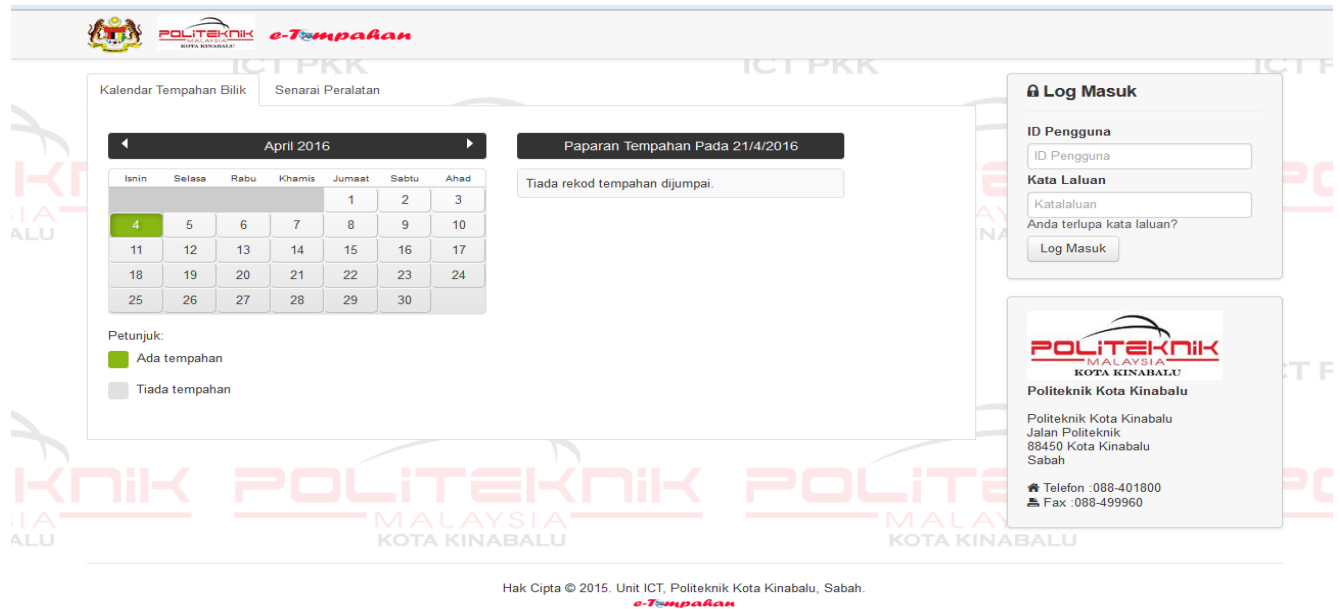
POLITEKNIK MALAYSIA KOTA KINABALU e-Tempahan

Kalendar Tempahan Bilik | Senarai Peralatan

April 2016

| Isnin | Selasa | Rabu | Khamis | Jumaat | Sabtu | Ahad |
|---|---|---|---|---|---|---|
| | | | | 1 | 2 | 3 |
| 4 | 5 | 6 | 7 | 8 | 9 | 10 |
| 11 | 12 | 13 | 14 | 15 | 16 | 17 |
| 18 | 19 | 20 | 21 | 22 | 23 | 24 |
| 25 | 26 | 27 | 28 | 29 | 30 | |

Petunjuk:
Ada tempahan
Tiada tempahan

Paparan Tempahan Pada 21/4/2016
Tiada rekod tempahan dijumpai.

Log Masuk
ID Pengguna
ID Pengguna
Kata Laluan
Katalaluan
Anda terlupa kata laluan?
Log Masuk

POLITEKNIK MALAYSIA KOTA KINABALU
Politeknik Kota Kinabalu

Politeknik Kota Kinabalu
Jalan Politeknik
88450 Kota Kinabalu
Sabah

Telefon :088-401800
Fax :088-499960

Hak Cipta © 2015. Unit ICT, Politeknik Kota Kinabalu, Sabah.
e-Tempahan